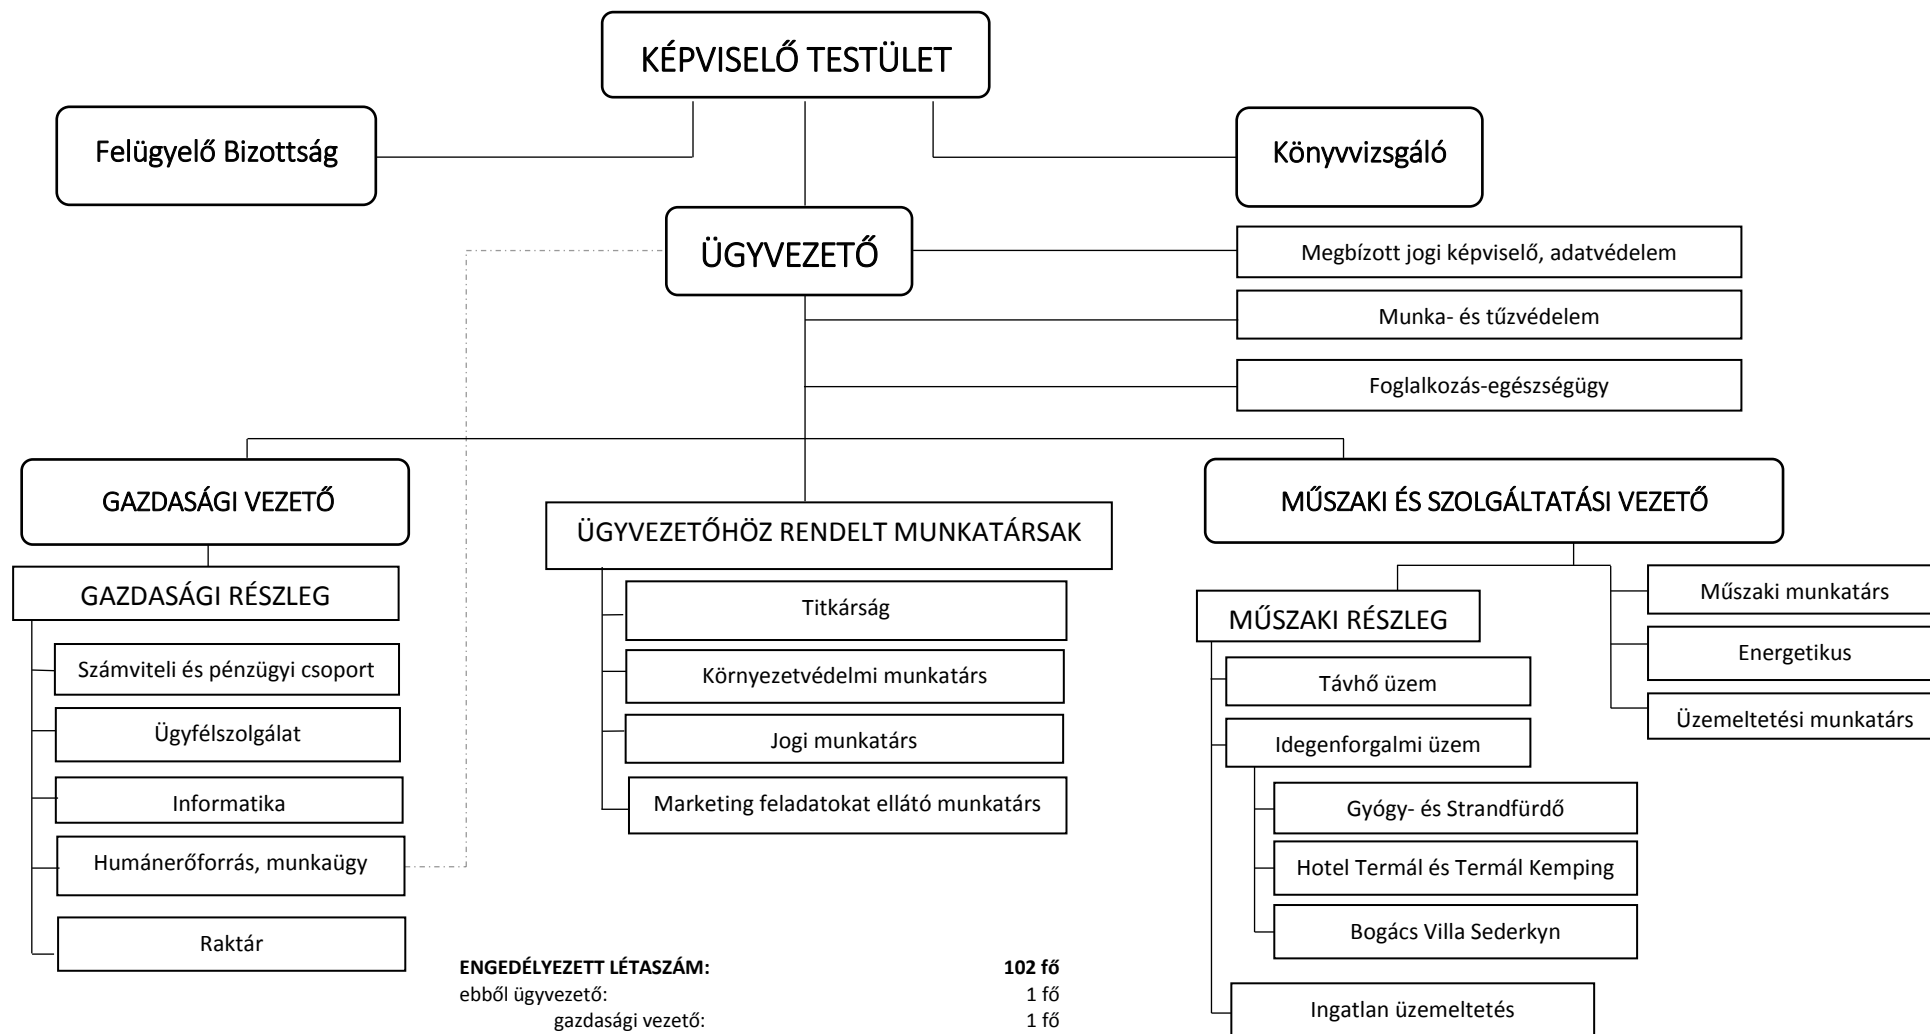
KÉPVISELŐ TESTÜLET

Felügyelő Bizottság

Könyvvizsgáló

ÜGYVEZETŐ

Megbízott jogi képviselő, adatvédelem

Munka- és tűzvédelem

Foglalkozás-egészségügy

GAZDASÁGI VEZETŐ

GAZDASÁGI RÉSZLEG

Számviteli és pénzügyi csoport

Ügyfélszolgálat

Informatika

Humánerőforrás, munkaügy

Raktár

ÜGYVEZETŐHÖZ RENDELT MUNKATÁRSAK

Titkárság

Környezetvédelmi munkatárs

Jogi munkatárs

Marketing feladatokat ellátó munkatárs

MŰSZAKI ÉS SZOLGÁLTATÁSI VEZETŐ

MŰSZAKI RÉSZLEG

Távhő üzem

Idegenforgalmi üzem

Gyógy- és Strandfürdő

Hotel Termál és Termál Kemping

Bogács Villa Sederkyn

Ingatlan üzemeltetés

Műszaki munkatárs

Energetikus

Üzemeltetési munkatárs

**ENGEDÉLYEZETT LÉTASZÁM:** **102 fő**
ebből ügyvezető: 1 fő
gazdasági vezető: 1 fő